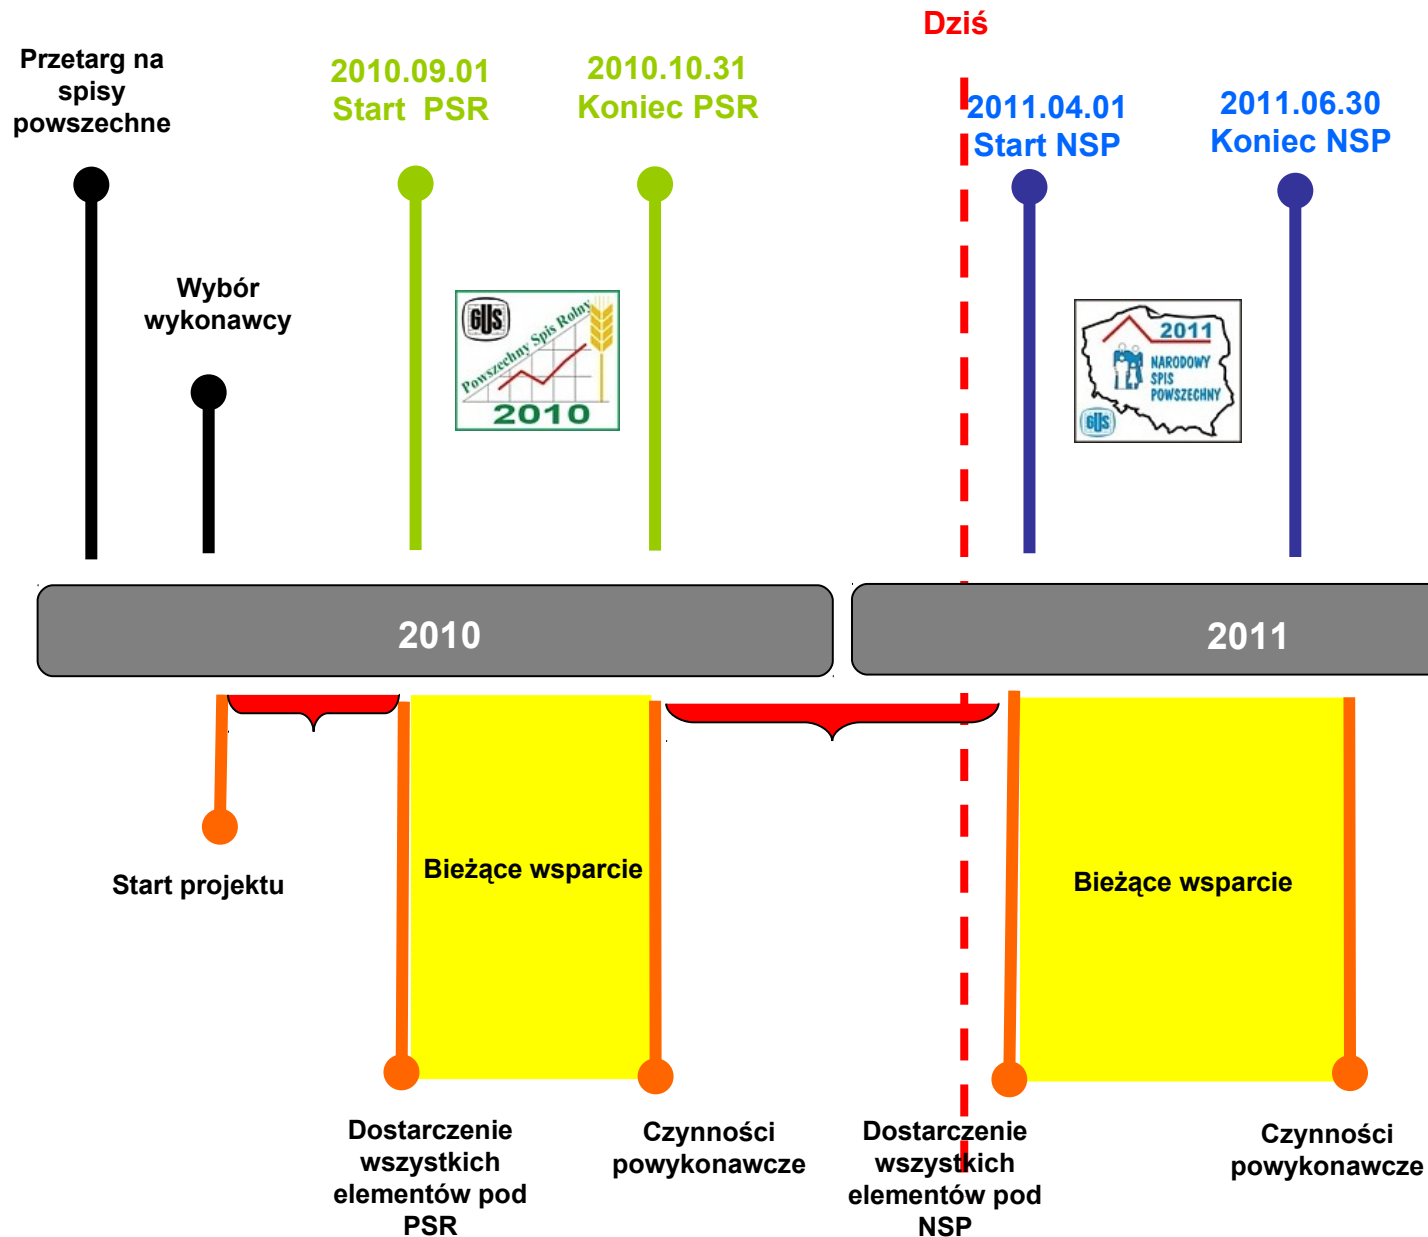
Dziś

Przetarg na spisy powszechne

2010.09.01
Start PSR

2010.10.31
Koniec PSR

2011.04.01
Start NSP

2011.06.30
Koniec NSP

Wybór wykonawcy

GUS
Powszechny Spis Rolny
2010

2011
NARODOWY SPIS POWSZECHNY
GUS

2010

2011

Start projektu

Bieżące wsparcie

Bieżące wsparcie

Dostarczenie wszystkich elementów pod PSR

Czynności powykonawcze

Dostarczenie wszystkich elementów pod NSP

Czynności powykonawcze